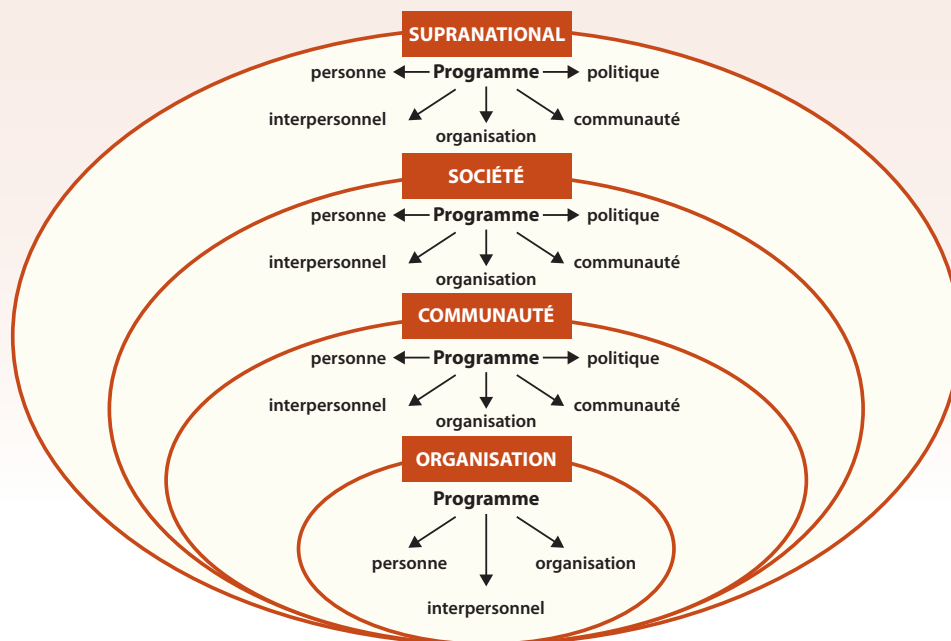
SUPRANATIONAL

personne Programme politique

interpersonnel organisation communauté

SOCIÉTÉ

personne Programme politique

interpersonnel organisation communauté

COMMUNAUTÉ

personne Programme politique

interpersonnel organisation communauté

ORGANISATION

Programme

personne organisation

interpersonnel